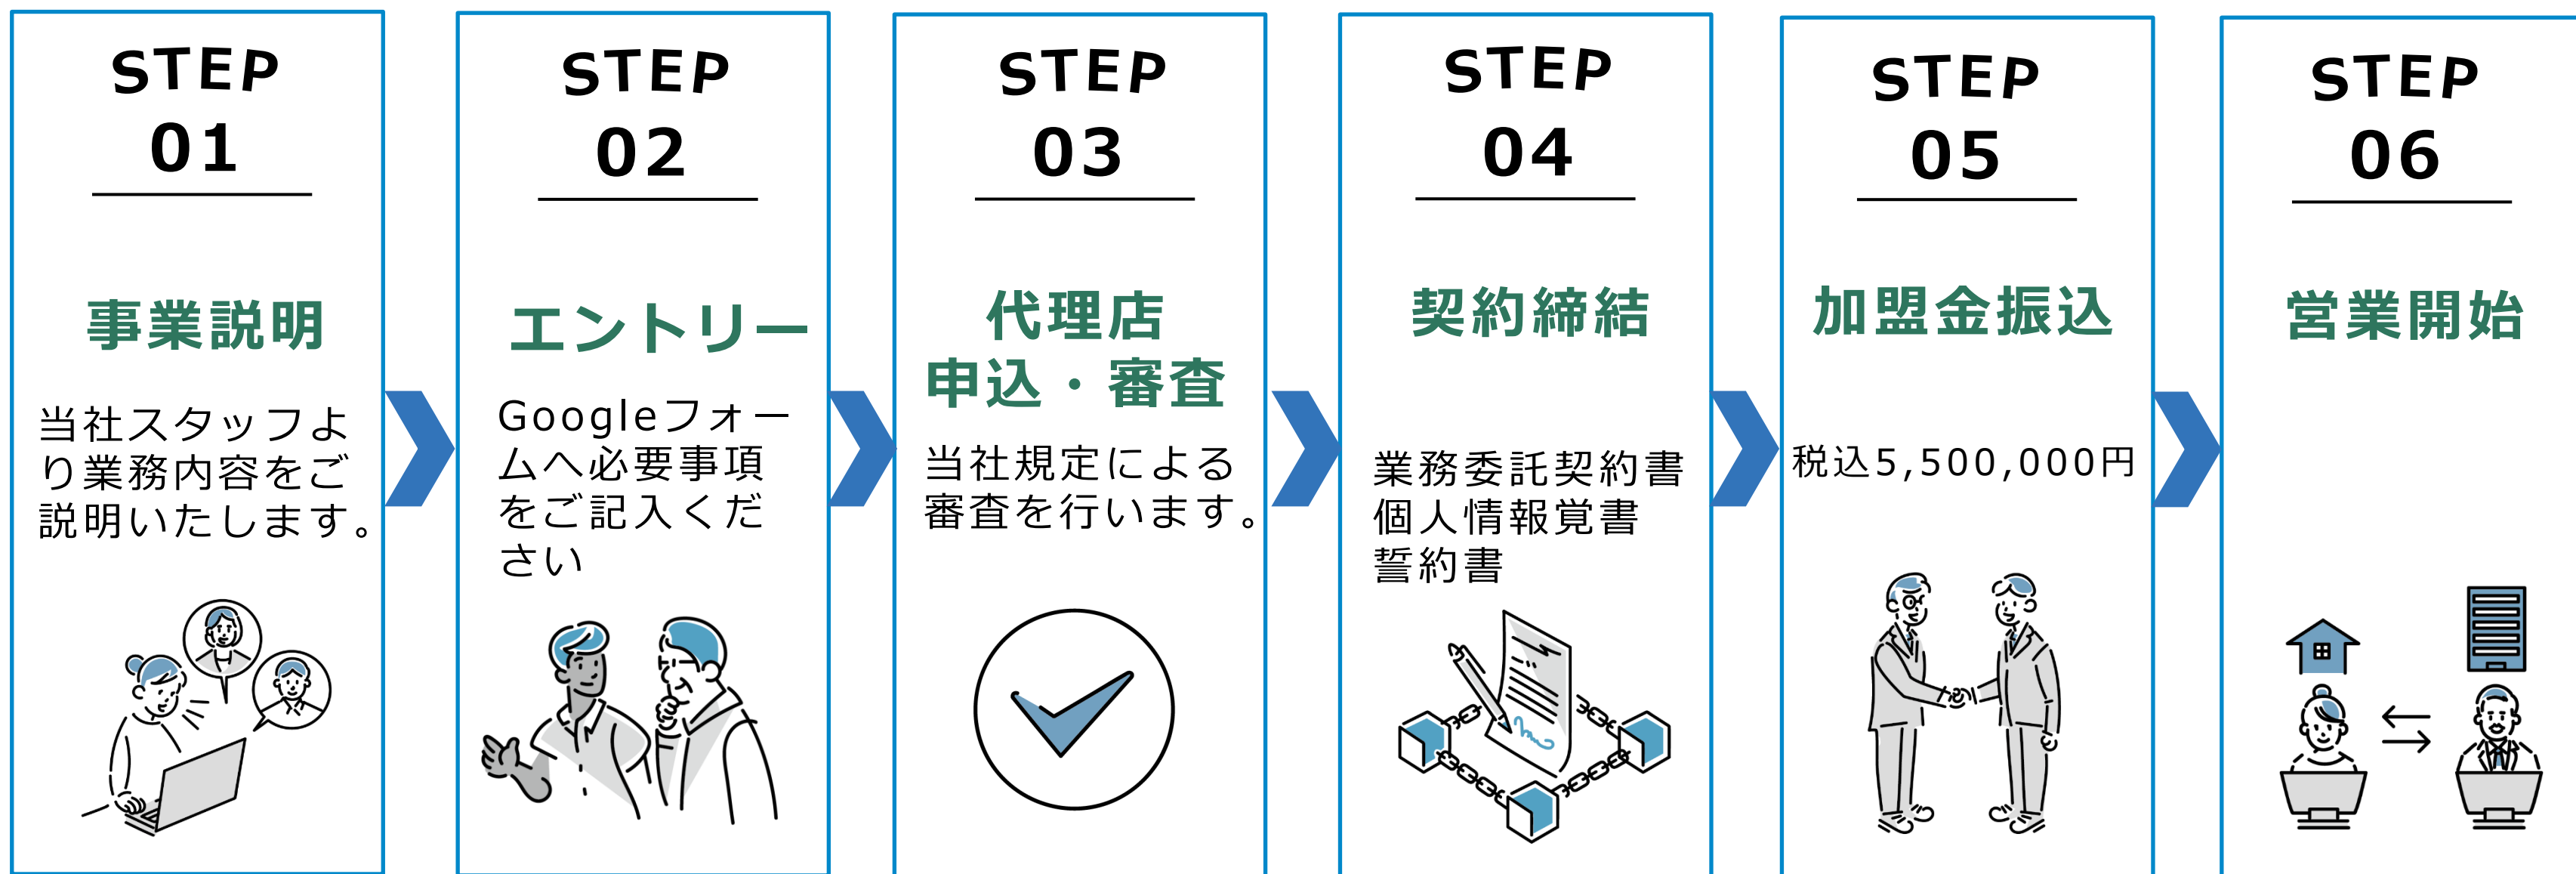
STEP
01

事業説明

当社スタッフより業務内容をご説明いたします。

STEP
02

エントリー

Googleフォームへ必要事項をご記入ください

STEP
03

代理店
申込・審査

当社規定による審査を行います。

STEP
04

契約締結

業務委託契約書
個人情報覚書
誓約書

STEP
05

加盟金振込

税込5,500,000円

STEP
06

営業開始